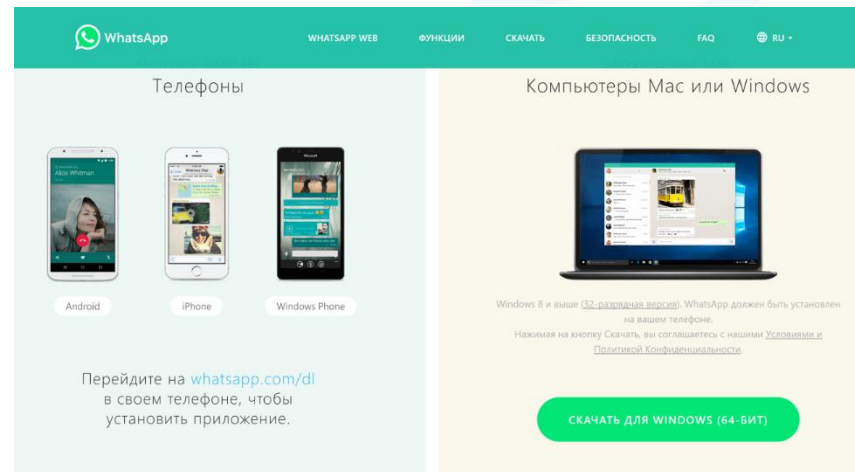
WhatsApp

WHATSAPP WEB ФУНКЦИИ СКАЧАТЬ БЕЗОПАСНОСТЬ FAQ RU

Телефоны

Alice Whitman

Android

iPhone

Windows Phone

Перейдите на whatsapp.com/dl в своем телефоне, чтобы установить приложение.

Компьютеры Mac или Windows

Windows 8 и выше (32-разрядная версия). WhatsApp должен быть установлен на вашем телефоне.

Нажимая на кнопку Скачать, вы соглашаетесь с нашими Условиями и Политикой Конфиденциальности.

СКАЧАТЬ ДЛЯ WINDOWS (64-БИТ)